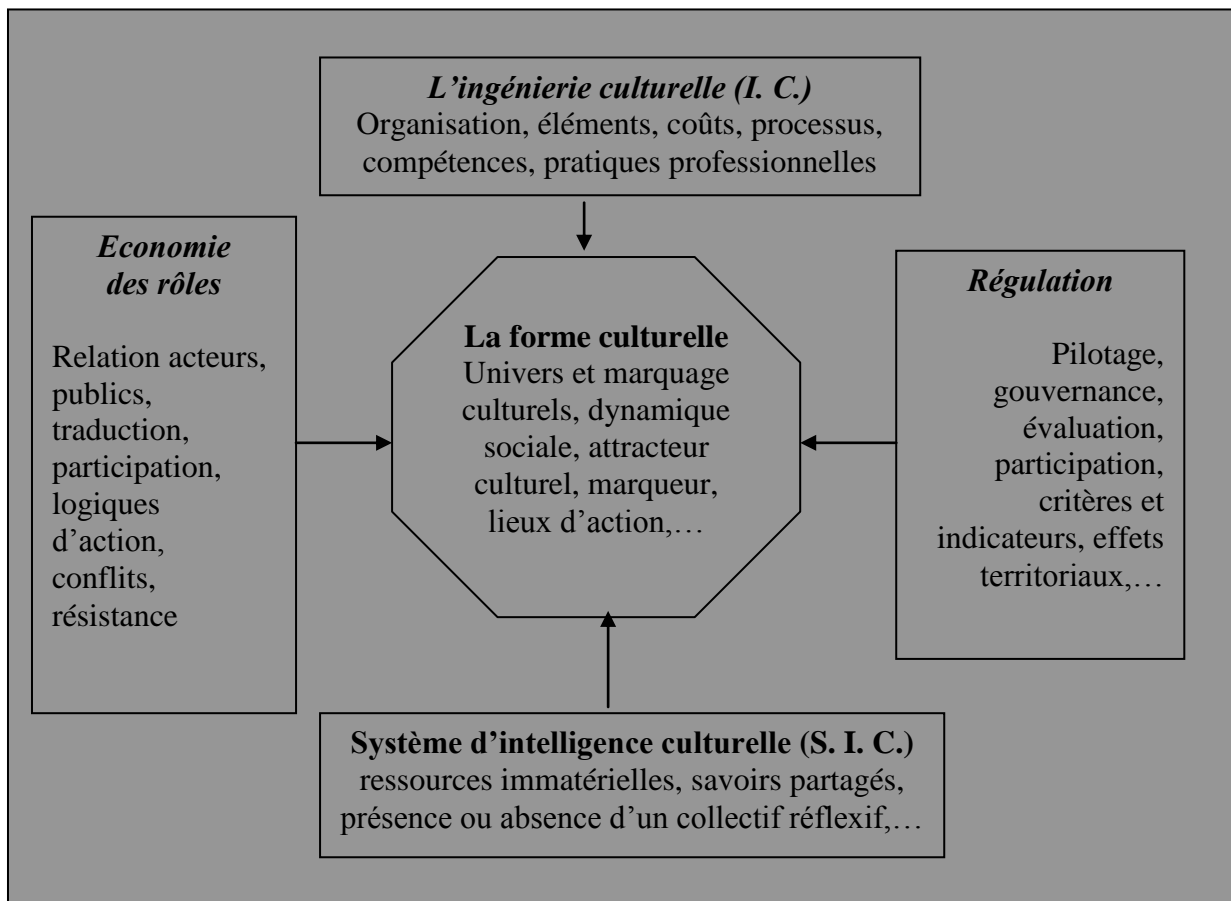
L’ingénierie culturelle (I. C.)
Organisation, éléments, coûts, processus, compétences, pratiques professionnelles

Economie des rôles

Relation acteurs, publics, traduction, participation, logiques d’action, conflits, résistance

La forme culturelle
Univers et marquage culturels, dynamique sociale, attracteur culturel, marqueur, lieux d’action,…

Régulation

Pilotage, gouvernance, évaluation, participation, critères et indicateurs, effets territoriaux,…

Système d’intelligence culturelle (S. I. C.)
ressources immatérielles, savoirs partagés, présence ou absence d’un collectif réflexif,…